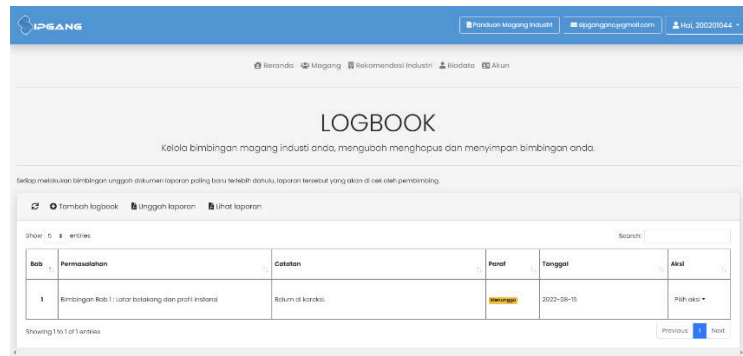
SIPGANG

Panduan Magang Industri | sipgangpnc@gmail.com | Hai, 200201044

Beranda | Magang | Rekomendasi Industri | Biodata | Akun

LOGBOOK

Kelola bimbingan magang industi anda, mengubah menghapus dan menyimpan bimbingan anda.

Setiap melakukan bimbingan unggah dokumen laporan paling baru terlebih dahulu, laporan tersebut yang akan di cek oleh pembimbing.

Tambah logbook | Unggah laporan | Lihat laporan

Show 5 entries

Search:

| Bab | Permasalahan | Catatan | Paraf | Tanggal | Aksi |
|---|---|---|---|---|---|
| 1 | Bimbingan Bab 1 : Latar belakang dan profil instansi | Belum di koreksi. | Menunggu | 2022-08-15 | Pilih aksi |

Showing 1 to 1 of 1 entries

Previous 1 Next